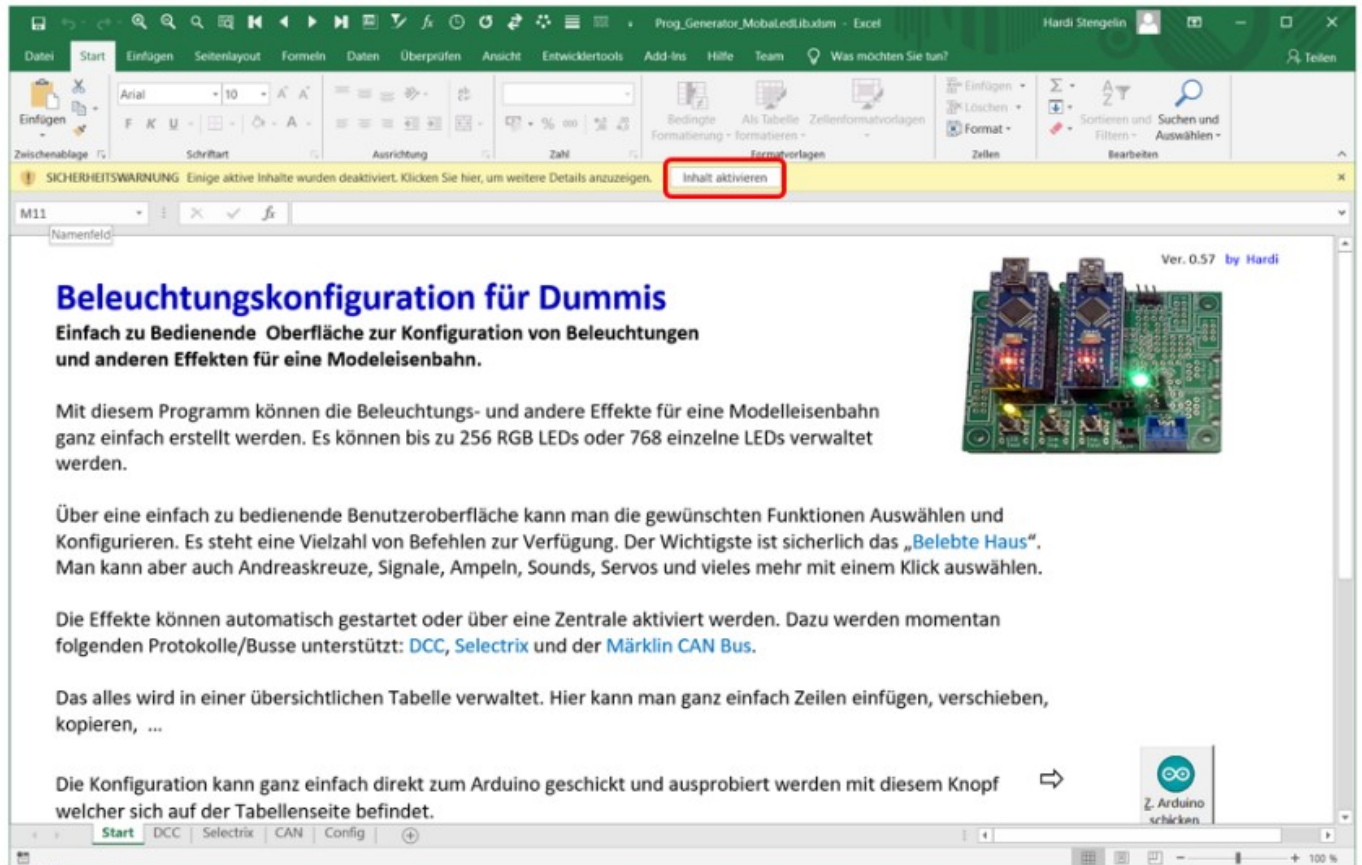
Prog_Generator_MobaLedLib.xlsm - Excel
Hardi Stengelin

Datei Start Einfügen Seitenlayout Formeln Daten Überprüfen Ansicht Entwicklertools Add-Ins Hilfe Team Was möchten Sie tun? Teilen

Einfügen
Zwischenablage
Arial 10
F K U
Schriftart
Ausrichtung
Zahl
Bedingte Formatierung
Als Tabelle formatieren
Zellenformatvorlagen
Formatvorlagen
Einfügen
Löschen
Format
Zellen
Sortieren und Filtern
Suchen und Auswählen
Bearbeiten

SICHERHEITSWARNUNG Einige aktive Inhalte wurden deaktiviert. Klicken Sie hier, um weitere Details anzuzeigen. Inhalt aktivieren

M11
Namenfeld

Ver. 0.57 by Hardi

Beleuchtungskonfiguration für Dummis
Einfach zu Bedienende Oberfläche zur Konfiguration von Beleuchtungen und anderen Effekten für eine Modeleisenbahn.

Mit diesem Programm können die Beleuchtungs- und andere Effekte für eine Modelleisenbahn ganz einfach erstellt werden. Es können bis zu 256 RGB LEDs oder 768 einzelne LEDs verwaltet werden.

Über eine einfach zu bedienende Benutzeroberfläche kann man die gewünschten Funktionen Auswählen und Konfigurieren. Es steht eine Vielzahl von Befehlen zur Verfügung. Der Wichtigste ist sicherlich das „Belebte Haus“. Man kann aber auch Andreaskreuze, Signale, Ampeln, Sounds, Servos und vieles mehr mit einem Klick auswählen.

Die Effekte können automatisch gestartet oder über eine Zentrale aktiviert werden. Dazu werden momentan folgenden Protokolle/Busse unterstützt: DCC, Selectrix und der Märklin CAN Bus.

Das alles wird in einer übersichtlichen Tabelle verwaltet. Hier kann man ganz einfach Zeilen einfügen, verschieben, kopieren, ...

Die Konfiguration kann ganz einfach direkt zum Arduino geschickt und ausprobiert werden mit diesem Knopf ⇨ welcher sich auf der Tabellenseite befindet.

Z. Arduino schicken

Start DCC Selectrix CAN Config

100 %